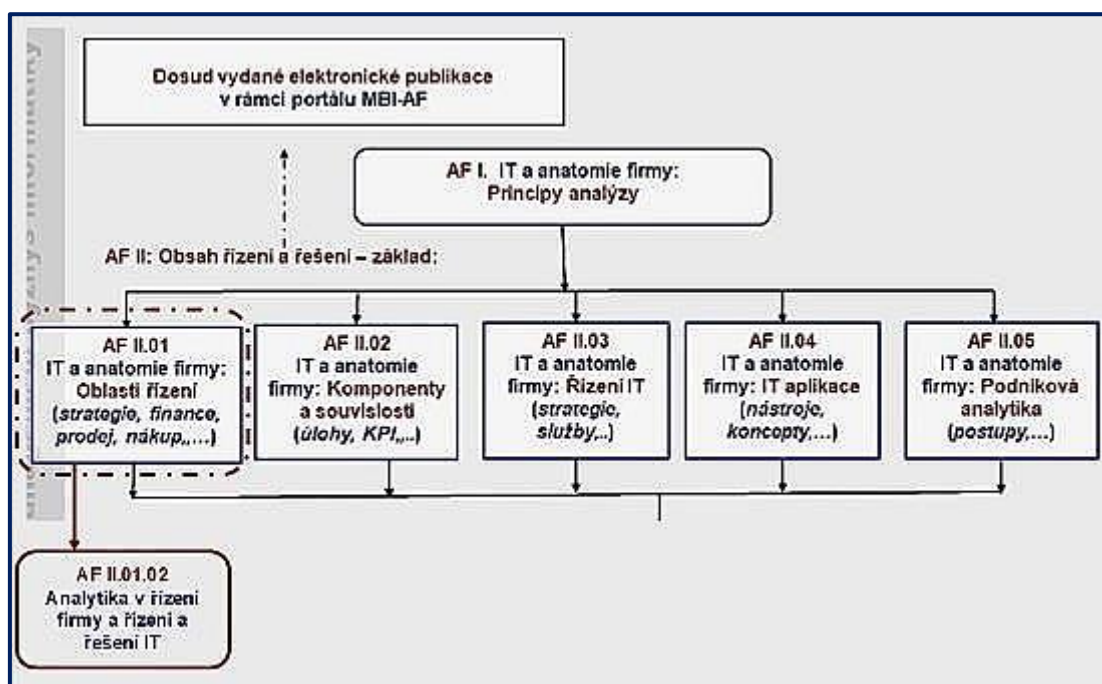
Dosud vydané elektronické publikace v rámci portálu MBI-AF

AF I. IT a anatomie firmy: Principy analýzy

AF II: Obsah řízení a řešení – základ:

AF II.01
IT a anatomie firmy: Oblasti řízení (*strategie, finance, prodej, nákup,...*)

AF II.02
IT a anatomie firmy: Komponenty a souvislosti (*úlohy, KPI,..*)

AF II.03
IT a anatomie firmy: Řízení IT (*strategie, služby,..*)

AF II.04
IT a anatomie firmy: IT aplikace (*nástroje, koncepty,...*)

AF II.05
IT a anatomie firmy: Podniková analytika (*postupy,...*)

AF II.01.02
Analytika v řízení firmy a řízení a řešení IT

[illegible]